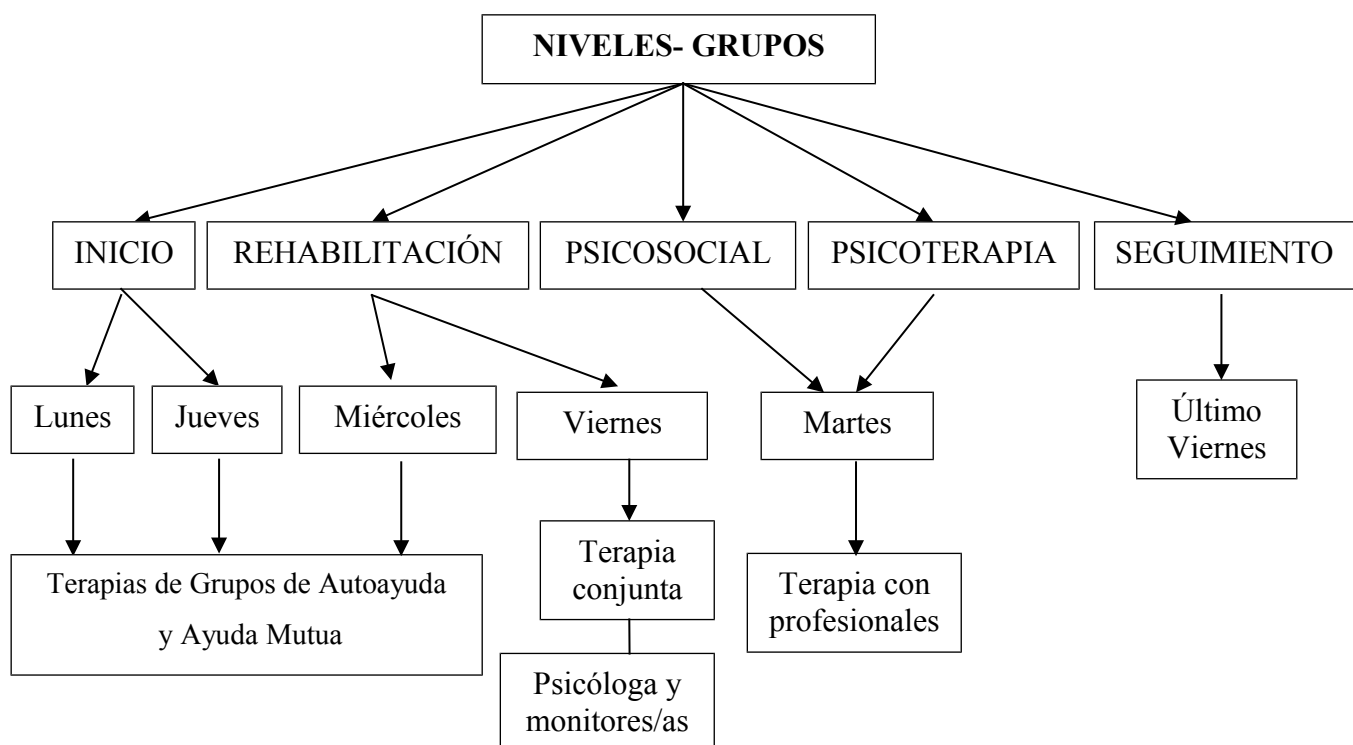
NIVELES- GRUPOS

INICIO

REHABILITACIÓN

PSICOSOCIAL

PSICOTERAPIA

SEGUIMIENTO

Lunes

Jueves

Miércoles

Viernes

Martes

Último Viernes

Terapias de Grupos de Autoayuda y Ayuda Mutua

Terapia conjunta

Psicóloga y monitores/as

Terapia con profesionales